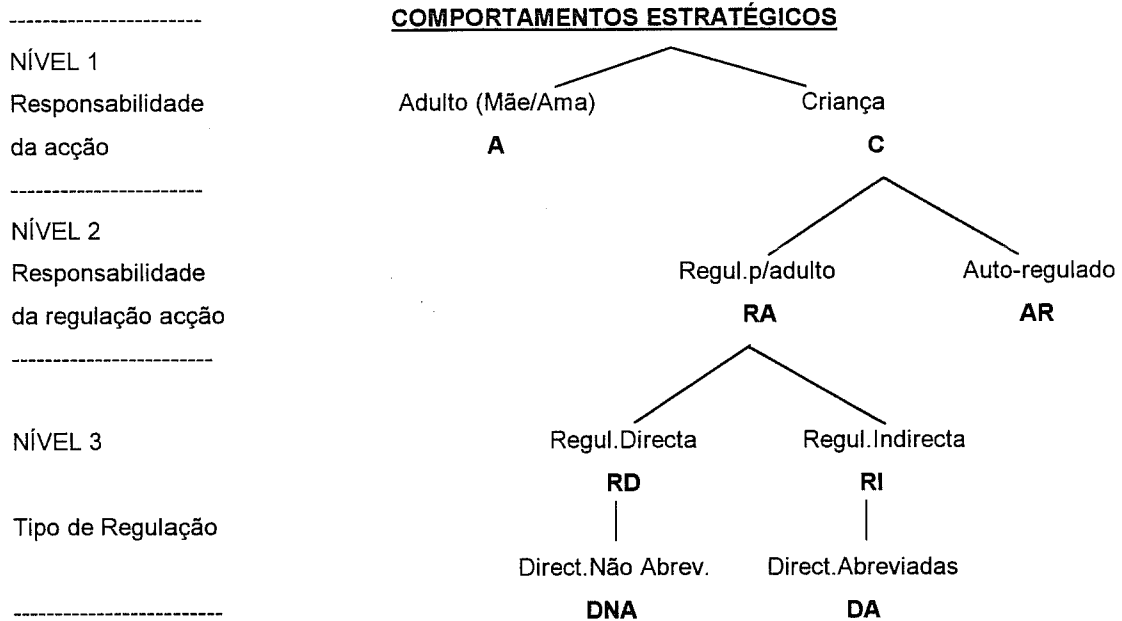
------------------------

COMPORTAMENTOS ESTRATÉGICOS

NÍVEL 1
Responsabilidade da acção

Adulto (Mãe/Ama)
A

Criança
C

------------------------

NÍVEL 2
Responsabilidade da regulação acção

Regul.p/adulto
RA

Auto-regulado
AR

------------------------

NÍVEL 3

Tipo de Regulação

Regul.Directa
RD

Direct.Não Abrev.
DNA

Regul.Indirecta
RI

Direct.Abreviadas
DA

------------------------